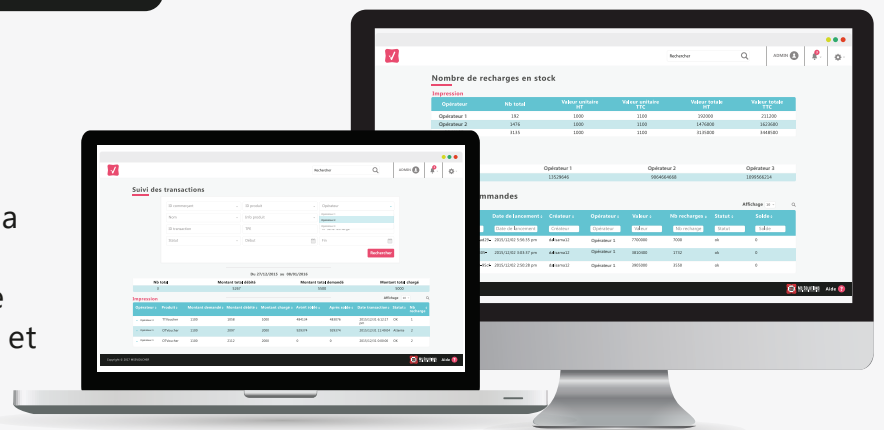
a

e

et

Rechercher

ADMIN

Nombre de recharges en stock

Impression

| Opérateur | Nb total | Valeur unitaire HT | Valeur unitaire TTC | Valeur totale HT | Valeur totale TTC |
|---|---|---|---|---|---|
| Opérateur 1 | 192 | 1000 | 1100 | 192000 | 211200 |
| Opérateur 2 | 1476 | 1000 | 1100 | 1476000 | 1623600 |
|  | 3135 | 1000 | 1100 | 3135000 | 3448500 |

| Opérateur 1 | Opérateur 2 | Opérateur 3 |
|---|---|---|
| 12528646 | 9864664668 | 1899568214 |

mmandes

Affichage

| Date de lancement | Créateur | Opérateur | Valeur | Nb recharges | Statut | Solde |
|---|---|---|---|---|---|---|
| 2015/12/02 5:58:35 pm | ad-ama12 | Opérateur 1 | 7700000 | 7000 | ok | 0 |
| 2015/12/02 5:03:37 pm | ad-ama12 | Opérateur 1 | 3410480 | 2732 | ok | 0 |
| 2015/12/02 2:50:28 pm | ad-ama12 | Opérateur 1 | 2805985 | 2558 | ok | 0 |

Aide

Rechercher

ADMIN

Suivi des transactions

Rechercher

Du 27/11/2015 au 08/01/2016

| Nb total | Montant total débité | Montant total demandé | Montant total chargé |
|---|---|---|---|
| 3 | 5397 | 5000 | 5000 |

Impression

Affichage

| Opérateur | Produit | Montant demandé | Montant débité | Montant chargé | Profit | Agent | Date transaction | Status | Nb recharge |
|---|---|---|---|---|---|---|---|---|---|
| Opérateur 1 | OTVoucher | 1200 | 1800 | 1000 | 999 | 9999 | 2015/11/26 4:12:17 pm | OK | 1 |
| Opérateur 1 | OTVoucher | 1200 | 1397 | 1000 | 5 | 5 | 2015/11/26 3:14:03 | Attente | 2 |
| Opérateur 1 | OTVoucher | 1200 | 2012 | 3000 | 0 | 0 | 2015/11/26 2:09:00 | OK | 3 |

Copyright © 2017

Aide